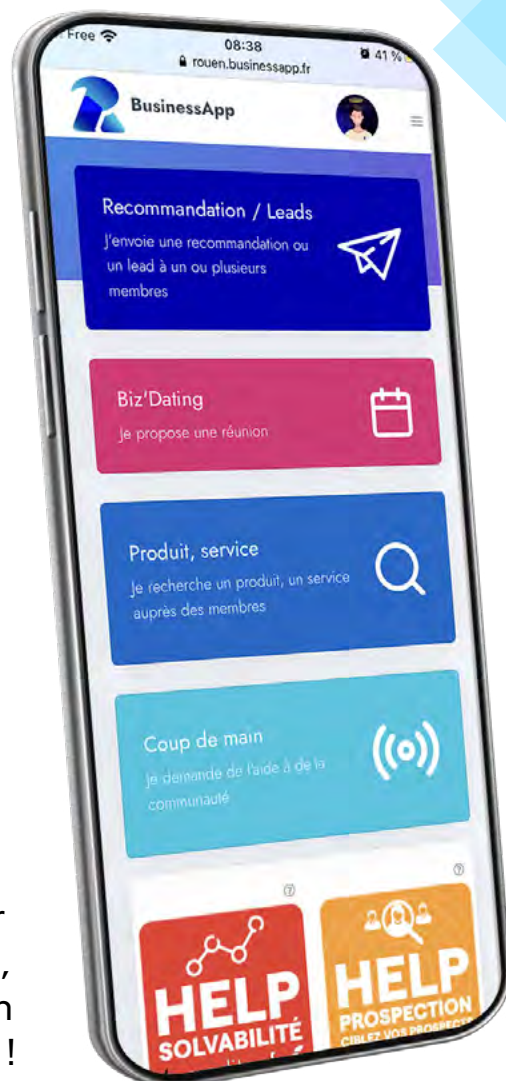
Free 08:38 41 %
rouen.businessapp.fr

BusinessApp

Recommandation / Leads
J'envoie une recommandation ou un lead à un ou plusieurs membres

Biz'Dating
Je propose une réunion

Produit, service
Je recherche un produit, un service auprès des membres

Coup de main
Je demande de l'aide à de la communauté

HELP
SOLVABILITÉ

HELP
PROSPECTION
CIBLEZ VOS PROSPECTS

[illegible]
,
n
!